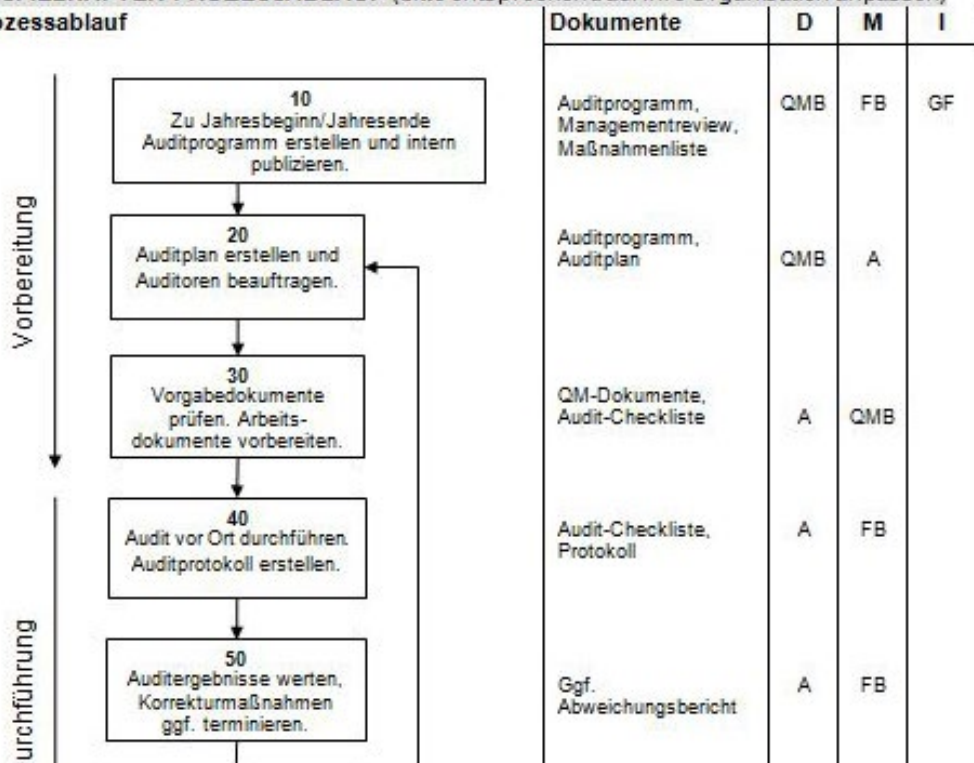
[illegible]

ozessablauf

Vorbereitung

10
Zu Jahresbeginn/Jahresende Auditprogramm erstellen und intern publizieren.

20
Auditplan erstellen und Auditoren beauftragen.

30
Vorgabedokumente prüfen. Arbeitsdokumente vorbereiten.

urchführung

40
Audit vor Ort durchführen. Auditprotokoll erstellen.

50
Auditergebnisse werten, Korrekturmaßnahmen ggf. terminieren.

| Dokumente | D | M | I |
|---|---|---|---|
| Auditprogramm, Managementreview, Maßnahmenliste | QMB | FB | GF |
| Auditprogramm, Auditplan | QMB | A | |
| QM-Dokumente, Audit-Checkliste | A | QMB | |
| Audit-Checkliste, Protokoll | A | FB | |
| Ggf. Abweichungsbericht | A | FB | |